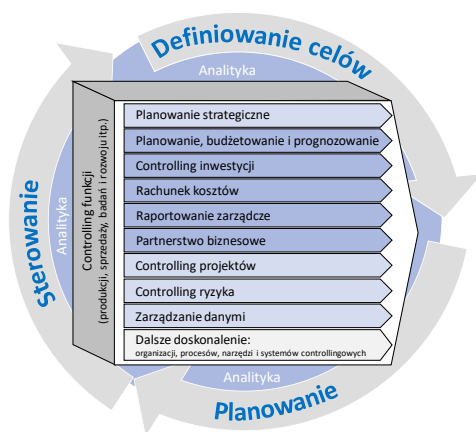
Definiowanie celów

Analityka

Sterowanie

Analityka

Controlling funkcji
(produkcji, sprzedaży, badań i rozwoju itp.)

Planowanie strategiczne

Planowanie, budżetowanie i prognozowanie

Controlling inwestycji

Rachunek kosztów

Raportowanie zarządcze

Partnerstwo biznesowe

Controlling projektów

Controlling ryzyka

Zarządzanie danymi

Dalsze doskonalenie:
organizacji, procesów, narzędzi i systemów controllingowych

Analityka

Planowanie